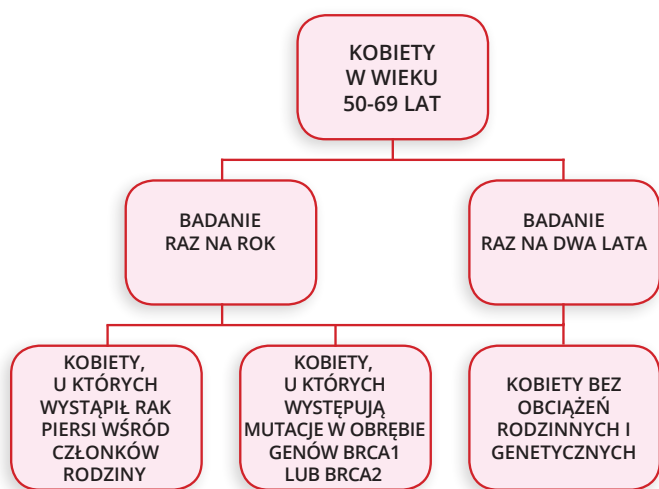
KOBIETY
W WIEKU
50-69 LAT

BADANIE
RAZ NA ROK

BADANIE
RAZ NA DWA LATA

KOBIETY,
U KTÓRYCH
WYSTĄPIŁ RAK
PIERSI WŚRÓD
CZŁONKÓW
RODZINY

KOBIETY,
U KTÓRYCH
WYSTĘPUJĄ
MUTACJE W OBRĘBIE
GENÓW BRCA1
LUB BRCA2

KOBIETY BEZ
OBCIĄŻEŃ
RODZINNYCH I
GENETYCZNYCH